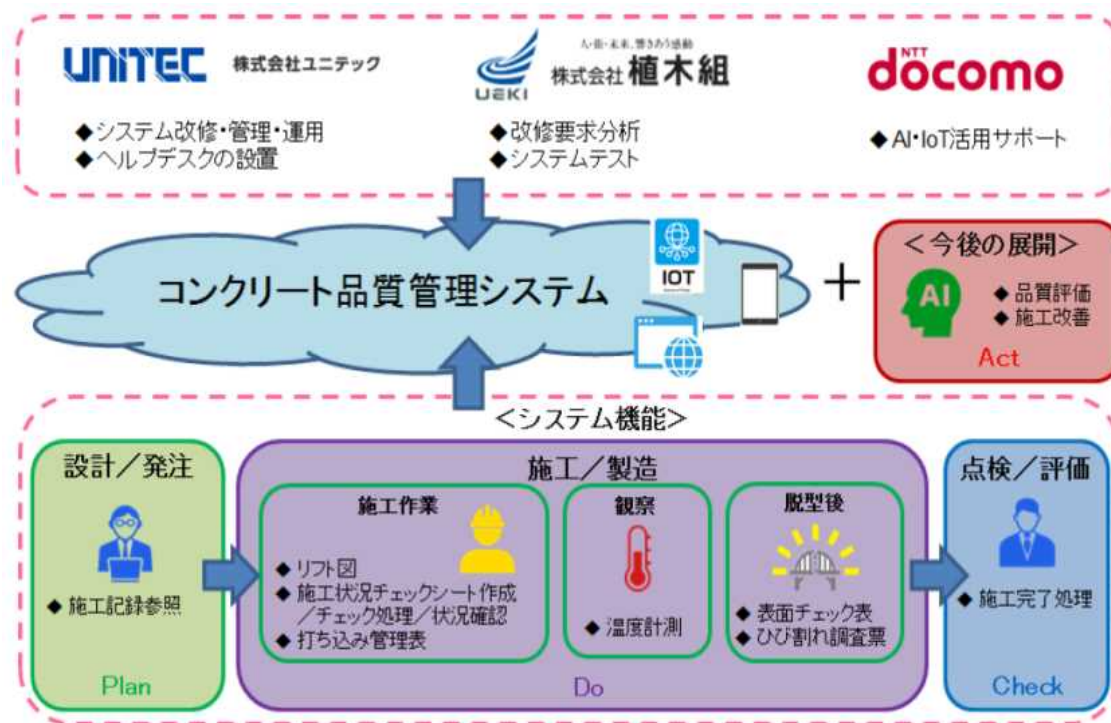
UNITEC 株式会社ユニテック

UEKI 人・街・未来、響きあう感動 株式会社 植木組

NTT docomo

◆システム改修・管理・運用
◆ヘルプデスクの設置

◆改修要求分析
◆システムテスト

◆AI・IoT活用サポート

コンクリート品質管理システム

IOT

＋

＜今後の展開＞

AI

◆品質評価
◆施工改善

Act

＜システム機能＞

設計／発注

◆施工記録参照

Plan

施工／製造

施工作業

◆リフト図
◆施工状況チェックシート作成／チェック処理／状況確認
◆打ち込み管理表

観察

◆温度計測

脱型後

◆表面チェック表
◆ひび割れ調査票

Do

点検／評価

◆施工完了処理

Check